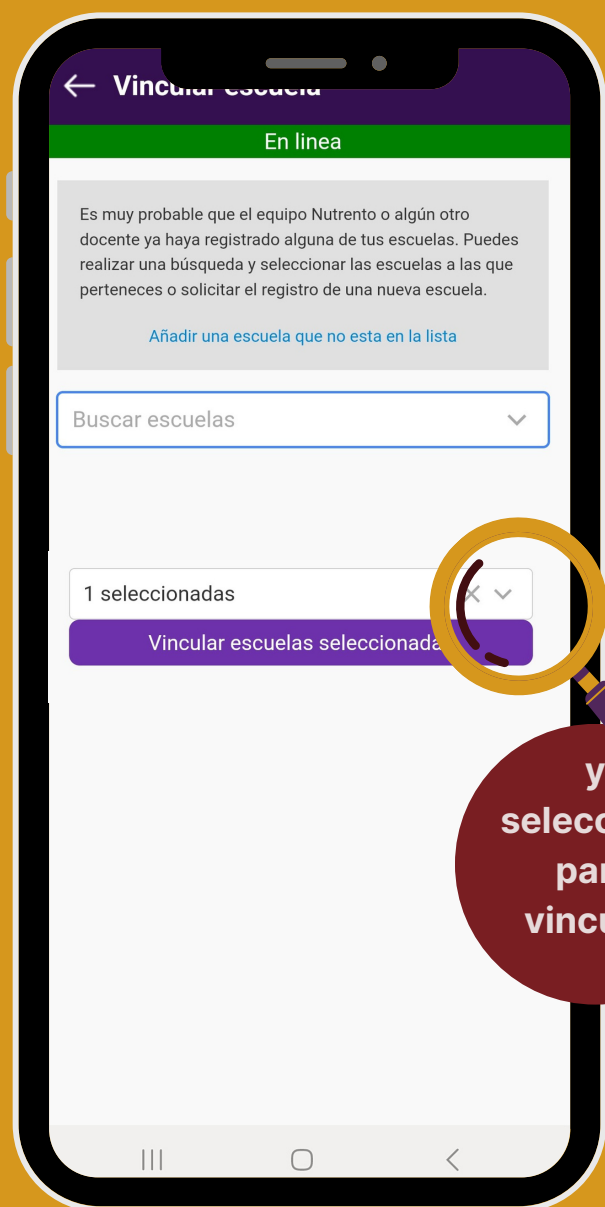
← Vincular escuela

En linea

Es muy probable que el equipo Nutrento o algún otro docente ya haya registrado alguna de tus escuelas. Puedes realizar una búsqueda y seleccionar las escuelas a las que perteneces o solicitar el registro de una nueva escuela.

Añadir una escuela que no esta en la lista

Buscar escuelas

1 seleccionadas

Vincular escuelas seleccionada

y
selecc
par
vincu